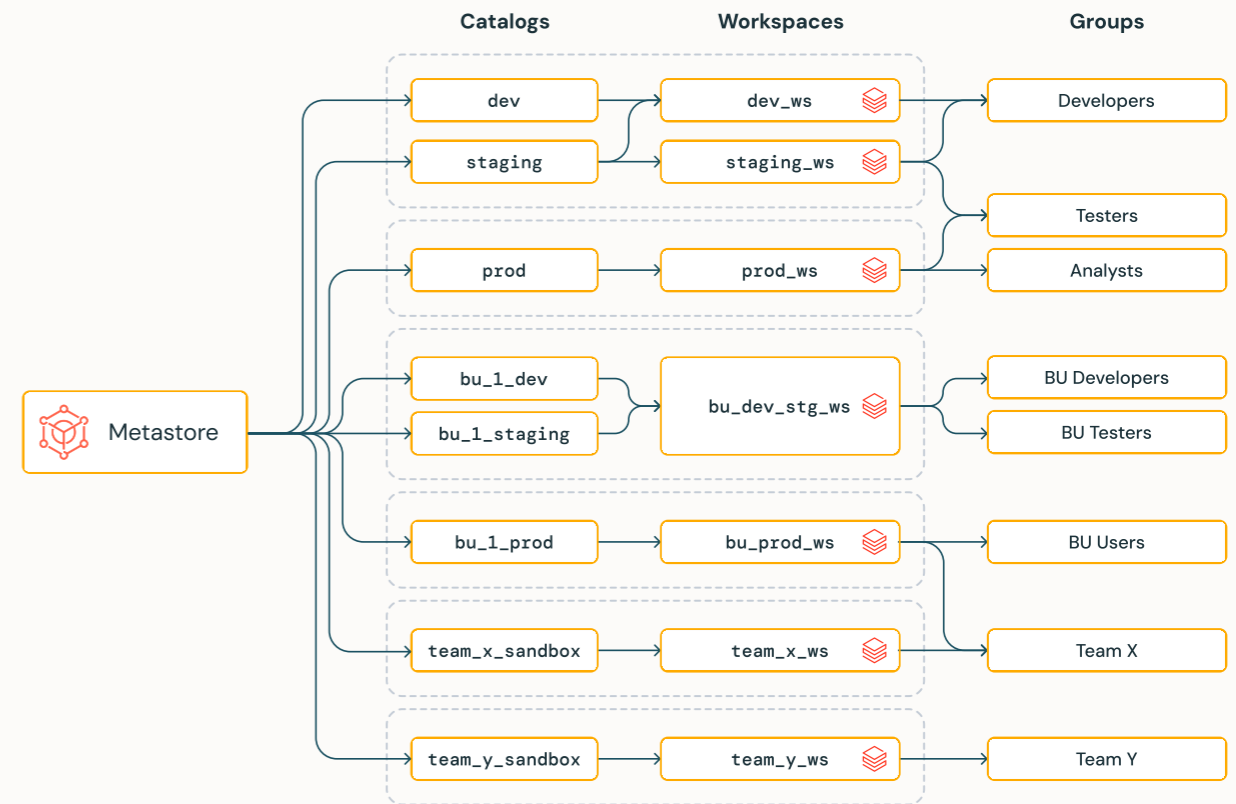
Catalogs
Workspaces
Groups

Metastore

dev
staging
prod
bu_1_dev
bu_1_staging
bu_1_prod
team_x_sandbox
team_y_sandbox

dev_ws
staging_ws
prod_ws
bu_dev_stg_ws
bu_prod_ws
team_x_ws
team_y_ws

Developers
Testers
Analysts
BU Developers
BU Testers
BU Users
Team X
Team Y